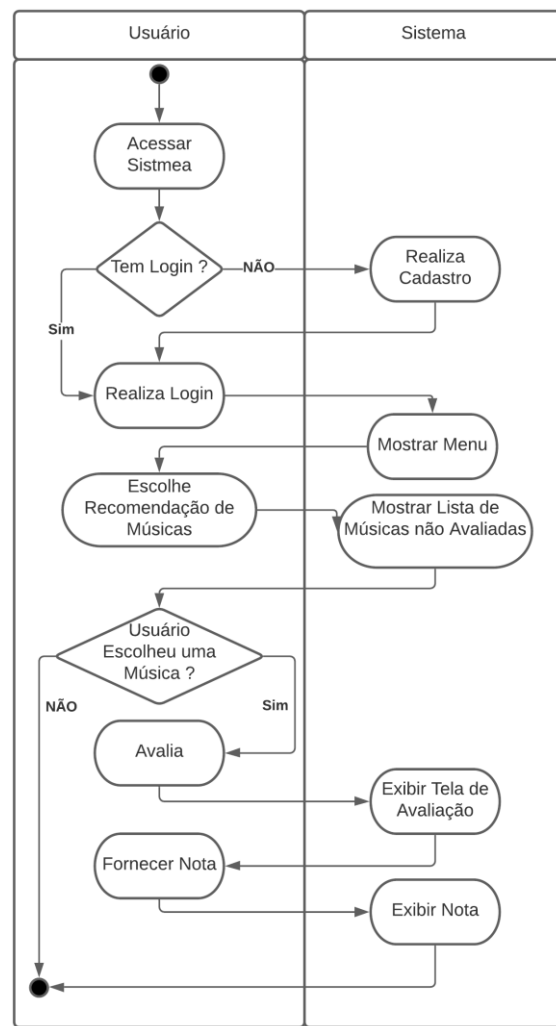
Usuário

Sistema

Acessar Sistmea

Tem Login ?

NÃO

Realiza Cadastro

Sim

Realiza Login

Mostrar Menu

Escolhe Recomendação de Músicas

Mostrar Lista de Músicas não Avaliadas

Usuário Escolheu uma Música ?

NÃO

Sim

Avalia

Exibir Tela de Avaliação

Fornecer Nota

Exibir Nota